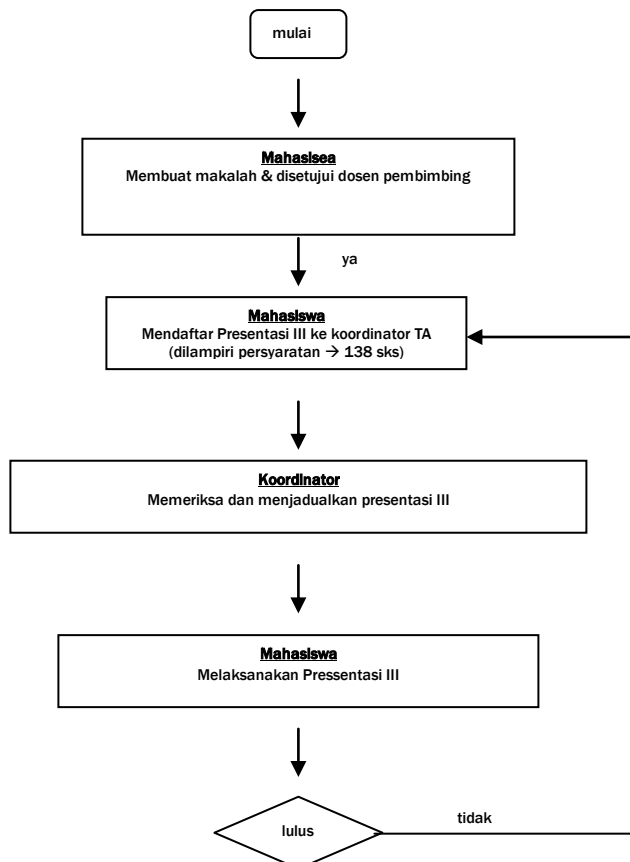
mulai

Mahasisea
Membuat makalah & disetujui dosen pembimbing

ya

Mahasiswa
Mendaftar Presentasi III ke koordinator TA
(dilampiri persyaratan → 138 sks)

Koordinator
Memeriksa dan menjadualkan presentasi III

Mahasiswa
Melaksanakan Pressentasi III

lulus

tidak